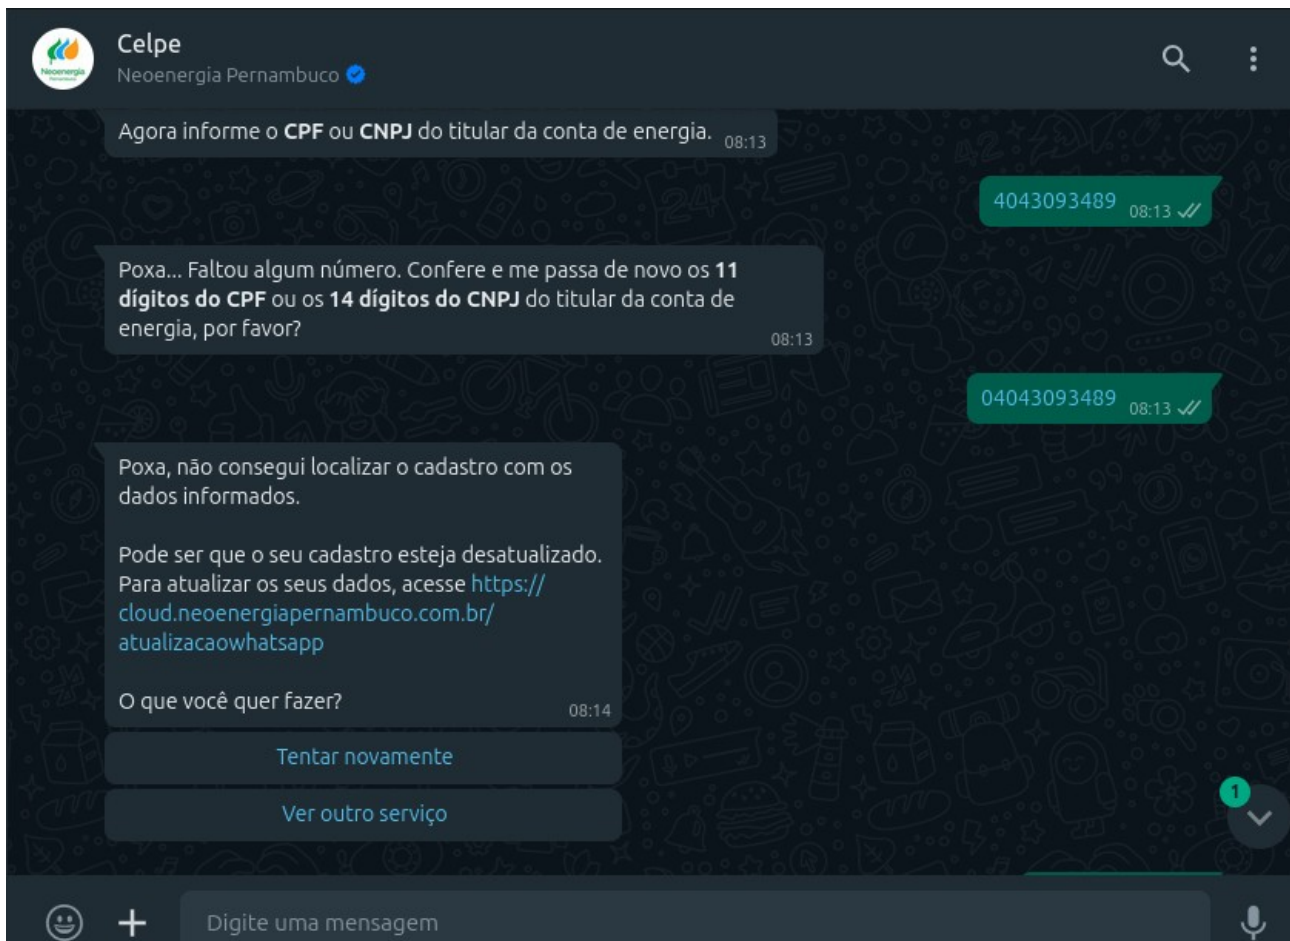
Neoenergia

Celpe
Neoenergia Pernambuco

Agora informe o **CPF** ou **CNPJ** do titular da conta de energia. 08:13

4043093489 08:13

Poxa... Faltou algum número. Confere e me passa de novo os **11 dígitos do CPF** ou os **14 dígitos do CNPJ** do titular da conta de energia, por favor? 08:13

04043093489 08:13

Poxa, não consegui localizar o cadastro com os dados informados.

Pode ser que o seu cadastro esteja desatualizado. Para atualizar os seus dados, acesse https://cloud.neoenergiapernambuco.com.br/atualizacaowhatsapp

O que você quer fazer? 08:14

Tentar novamente

Ver outro serviço

1

Digite uma mensagem